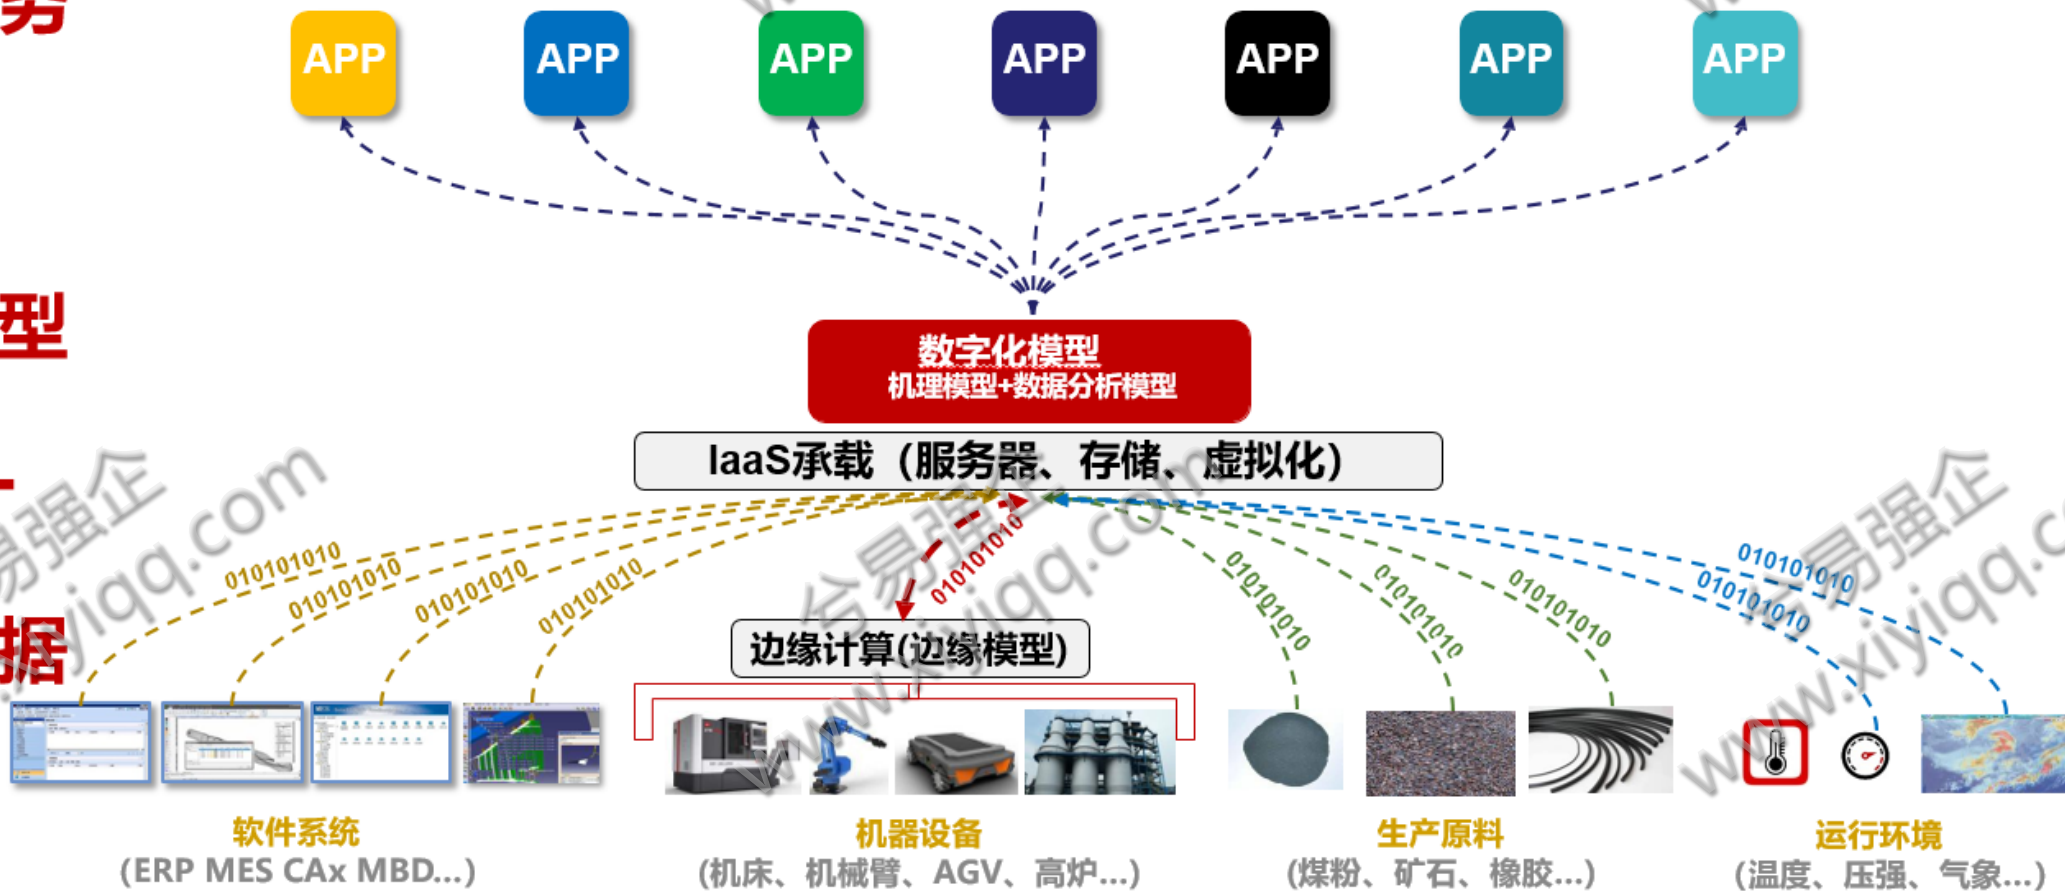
务

APP APP APP APP APP APP APP

型

数字化模型
机理模型+数据分析模型

laaS承载（服务器、存储、虚拟化）

据

010101010 010101010 010101010 010101010

010101010

边缘计算(边缘模型)

010101010 010101010 010101010

010101010 010101010

软件系统
（ERP MES CAx MBD...）

机器设备
（机床、机械臂、AGV、高炉...）

生产原料
（煤粉、矿石、橡胶...）

运行环境
（温度、压强、气象...）

www.xiyiqq.com 易强企